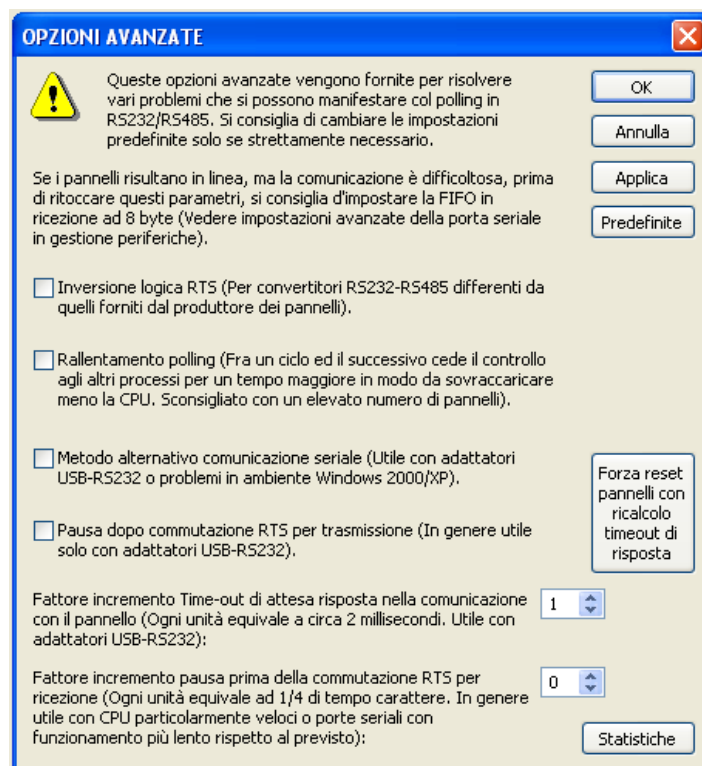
OPZIONI AVANZATE

Queste opzioni avanzate vengono fornite per risolvere vari problemi che si possono manifestare col polling in RS232/RS485. Si consiglia di cambiare le impostazioni predefinite solo se strettamente necessario.

OK

Annulla

Applica

Predefinite

Se i pannelli risultano in linea, ma la comunicazione è difficoltosa, prima di ritoccare questi parametri, si consiglia d'impostare la FIFO in ricezione ad 8 byte (Vedere impostazioni avanzate della porta seriale in gestione periferiche).

Inversione logica RTS (Per convertitori RS232-RS485 differenti da quelli forniti dal produttore dei pannelli).

Rallentamento polling (Fra un ciclo ed il successivo cede il controllo agli altri processi per un tempo maggiore in modo da sovraccaricare meno la CPU. Sconsigliato con un elevato numero di pannelli).

Metodo alternativo comunicazione seriale (Utile con adattatori USB-RS232 o problemi in ambiente Windows 2000/XP).

Forza reset pannelli con ricalcolo timeout di risposta

Pausa dopo commutazione RTS per trasmissione (In genere utile solo con adattatori USB-RS232).

Fattore incremento Time-out di attesa risposta nella comunicazione con il pannello (Ogni unità equivale a circa 2 millisecondi. Utile con adattatori USB-RS232):

1

Fattore incremento pausa prima della commutazione RTS per ricezione (Ogni unità equivale ad 1/4 di tempo carattere. In genere utile con CPU particolarmente veloci o porte seriali con funzionamento più lento rispetto al previsto):

0

Statistiche